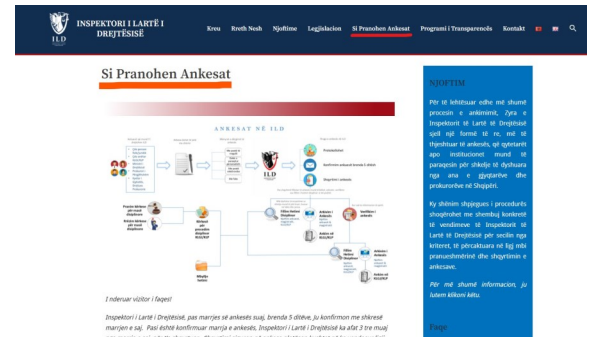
INSPEKTORI I LARTË I DREJTËSISË

ILD

Kreu Rreth Nesh Njoftime Legjislacion Si Pranohen Ankesat Programi i Transparencës Kontakt

Si Pranohen Ankesat

ANKESAT NË ILD

ILD

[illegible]

I nderuar vizitor i faqes!

Inspektori i Lartë i Drejtësisë, pas marrjes së ankesës suaj, brenda 5 ditëve, ju konfirmon me shkresë marrjen e saj. Pasi është konfirmuar marrja e ankesës, Inspektori i Lartë i Drejtësisë ka afat 3 tre muaj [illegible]

NJOFTIM

Për të lehtësuar edhe më shumë procesin e ankimimit, Zyra e Inspektorit të Lartë të Drejtësisë sjell një formë të re, më të thjeshtuar të ankesës, që qytetarët apo institucionet mund të paraqesin për shkelje të dyshuara nga ana e gjyqtarëve dhe prokurorëve në Shqipëri.

Ky shënim shpjegues i procedurës shoqërohet me shembuj konkretë të vendimeve të Inspektorit të Lartë të Drejtësisë për secilin nga kriteret, të përcaktuara në ligj mbi pranueshmërinë dhe shqyrtimin e ankesave.

Për më shumë informacion, ju lutem klikoni këtu.

Faqe